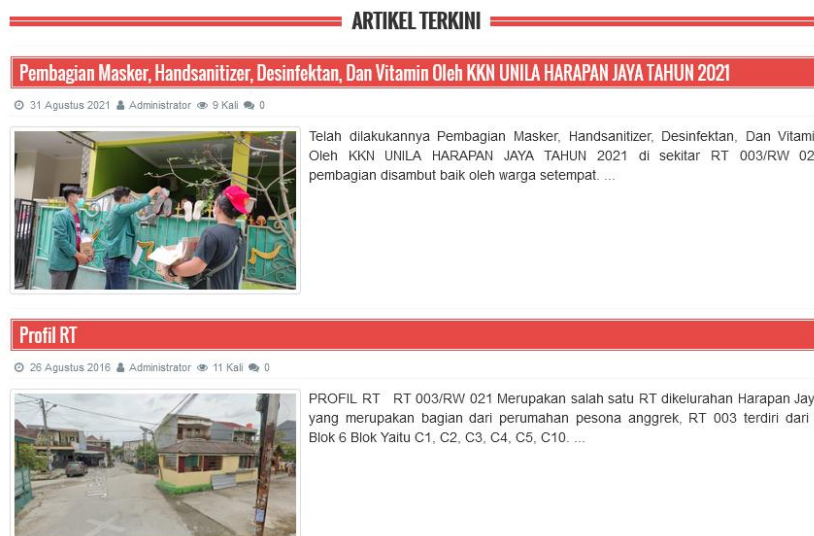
ARTIKEL TERKINI

Pembagian Masker, Handsanitizer, Desinfektan, Dan Vitamin Oleh KKN UNILA HARAPAN JAYA TAHUN 2021

31 Agustus 2021 Administrator 9 Kali 0

Telah dilakukannya Pembagian Masker, Handsanitizer, Desinfektan, Dan Vitami Oleh KKN UNILA HARAPAN JAYA TAHUN 2021 di sekitar RT 003/RW 02 pembagian disambut baik oleh warga setempat. ...

Profil RT

26 Agustus 2016 Administrator 11 Kali 0

PROFIL RT RT 003/RW 021 Merupakan salah satu RT dikelurahan Harapan Jay yang merupakan bagian dari perumahan pesona anggrek, RT 003 terdiri dari Blok 6 Blok Yaitu C1, C2, C3, C4, C5, C10. ...